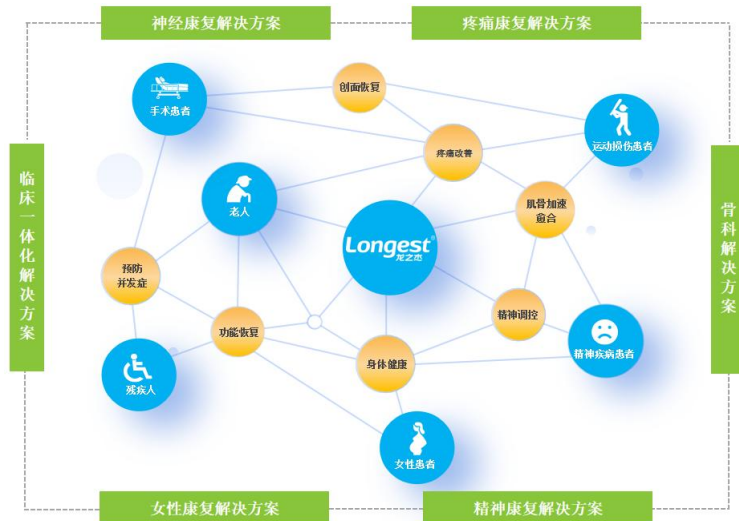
神经康复解决方案

疼痛康复解决方案

临床一体化解决方案

骨科解决方案

手术患者

创面恢复

运动损伤患者

疼痛改善

老人

肌骨加速愈合

Longest
龙之杰

预防并发症

精神调控

功能恢复

精神疾病患者

身体健康

残疾人

女性患者

女性康复解决方案

精神康复解决方案